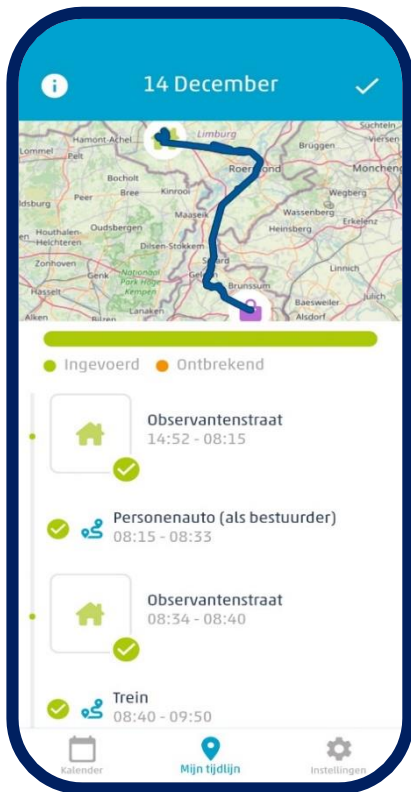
14 December

Hamont-Achel
Limburg
Suchteln
Lommel
Pelt
Brüggen
Monchenc
Bocholt
Roermond
Viersen
Peer
Bree
Kinrooi
Wegberg
Maaseik
Wassenberg
Erkelenz
Houthalen-Helchteren
Oudsbergen
Dilsen-Stokkem
Heinsberg
Zonhoven
Genk
Nationaal Park Hoge Kempen
Sittard
Geleen
Linnich
Hasselt
Brunssum
Baesweiler
Lanaken
Bilzen
Alsdorf

Ingevoerd
Ontbrekend

Observantenstraat
14:52 - 08:15

Personenauto (als bestuurder)
08:15 - 08:33

Observantenstraat
08:34 - 08:40

Trein
08:40 - 09:50

Kalender
Mijn tijdlijn
Instellingen